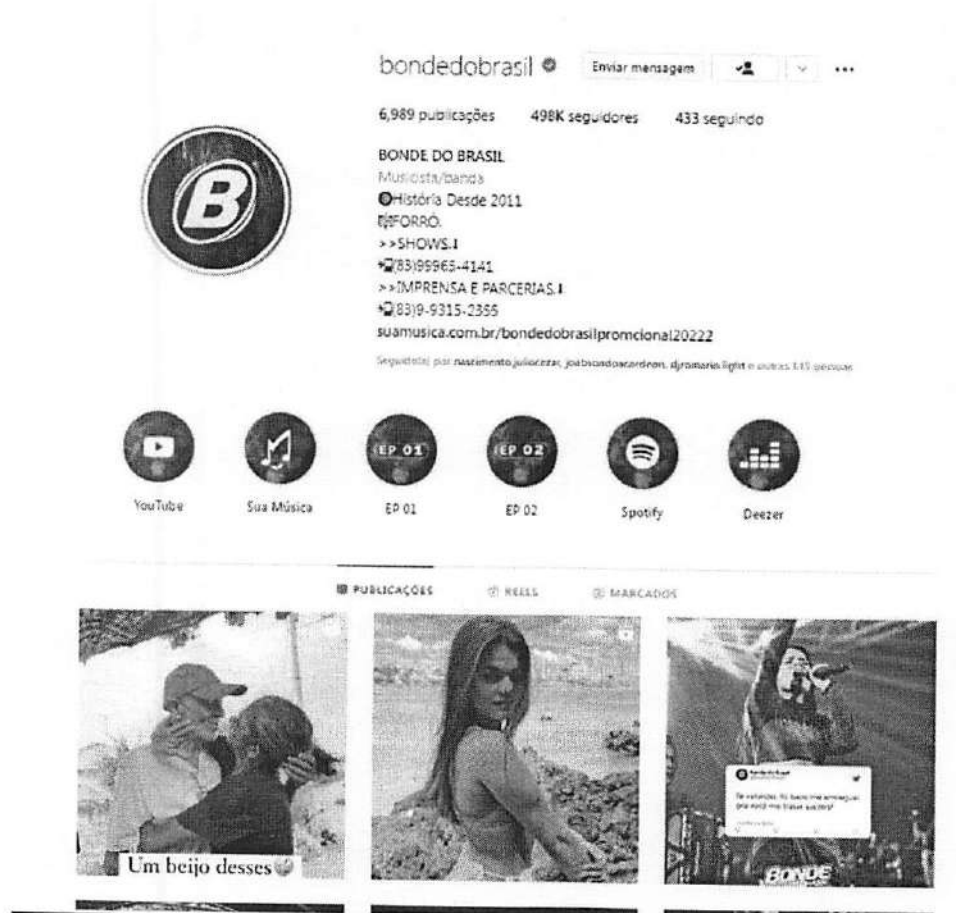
bondedobrasil Enviar mensagem ...

6,989 publicações 498K seguidores 433 seguindo

BONDE DO BRASIL
Musicista/banda
História Desde 2011
FORRÓ.
>>SHOWS.
(83)99965-4141
>>IMPRENSA E PARCERIAS.
(83)9-9315-2355
suamusica.com.br/bondedobrasilpromcional20222

Seguido(a) por nascimento.juliocezar, joabsondoacordeon, djromario.light e outras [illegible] pessoas

B

YouTube Sua Música EP 01 EP 02 Spotify Deezer

EP 01
EP 02

PUBLICAÇÕES REELS MARCADOS

Um beijo desses

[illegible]

BONDE